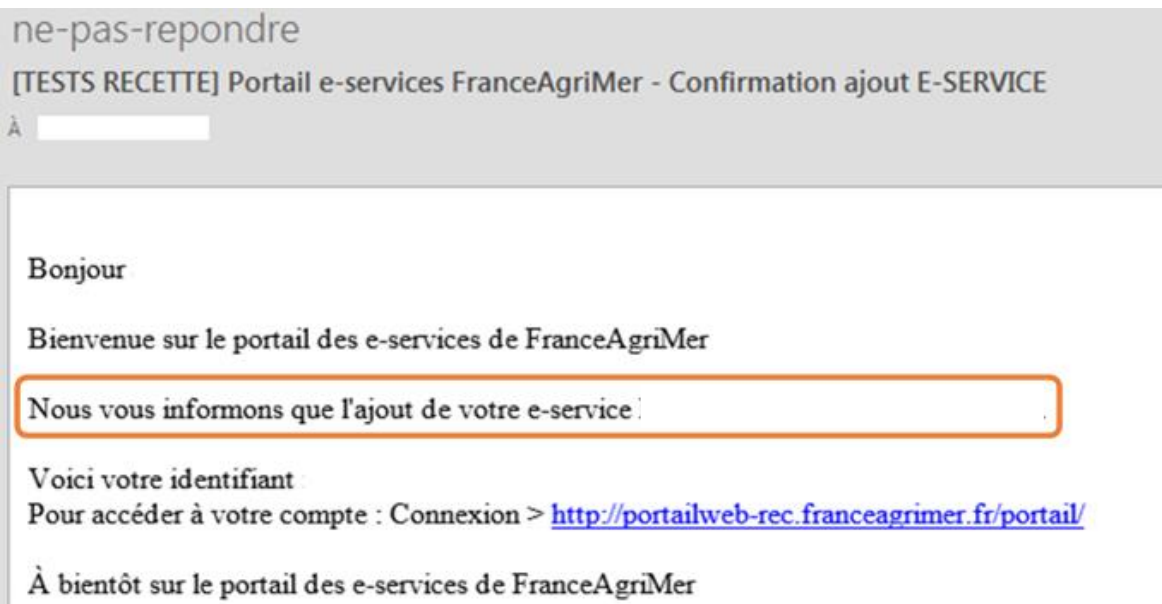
ne-pas-repondre

[TESTS RECETTE] Portail e-services FranceAgriMer - Confirmation ajout E-SERVICE

À

Bonjour

Bienvenue sur le portail des e-services de FranceAgriMer

Nous vous informons que l'ajout de votre e-service

Voici votre identifiant
Pour accéder à votre compte : Connexion > http://portailweb-rec.franceagrimer.fr/portail/

À bientôt sur le portail des e-services de FranceAgriMer